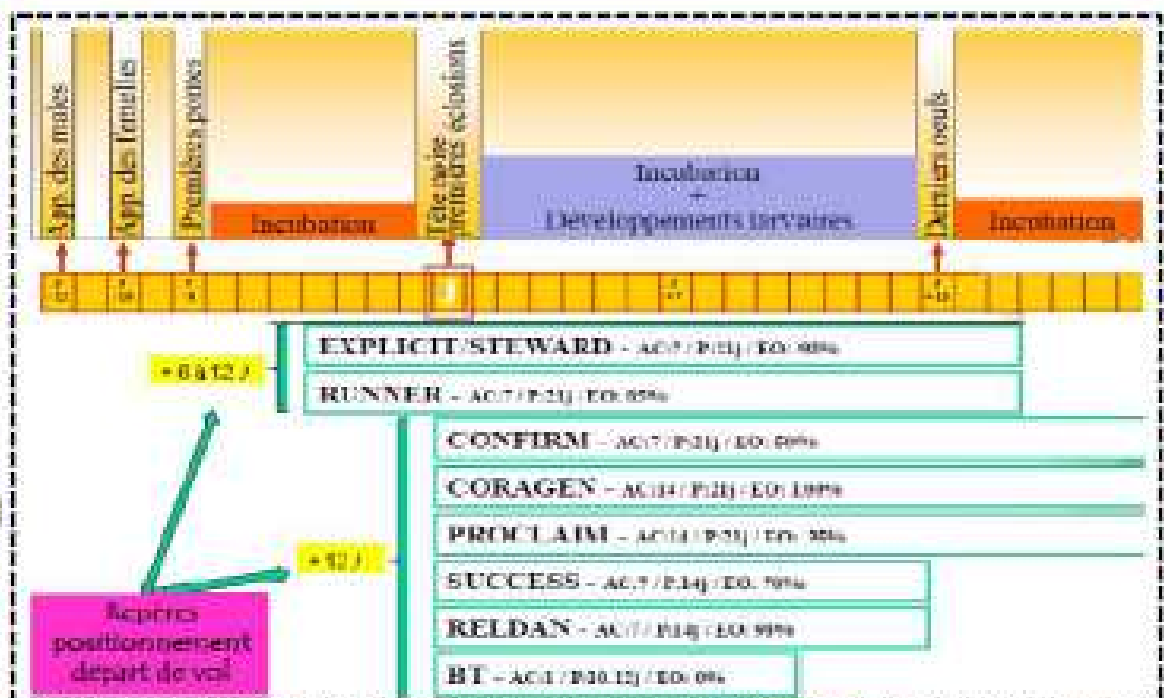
App. des males

App. des femelles

Premières pontes

Incubation

Tête noire Premières éclosions

Incubation
+
Développements larvaires

Derniers oeufs

Incubation

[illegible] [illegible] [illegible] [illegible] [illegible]

+ 6 à 12 J

EXPLICIT/STEWARD - AC:7 / P:21j / EO: 90%

RUNNER - AC:7 / P:21j / EO: 85%

CONFIRM - AC:7 / P:21j / EO: 90%

CORAGEN - AC:14 / P:21j / EO: 100%

PROCLAIM - AC:14 / P:21j / EO: 30%

+ 12 J

SUCCESS - AC:7 / P:14j / EO: 70%

RELDAN - AC:7 / P:14j / EO: 95%

BT - AC:1 / P:10-12j / EO: 0%

Repères positionnement départ de vol